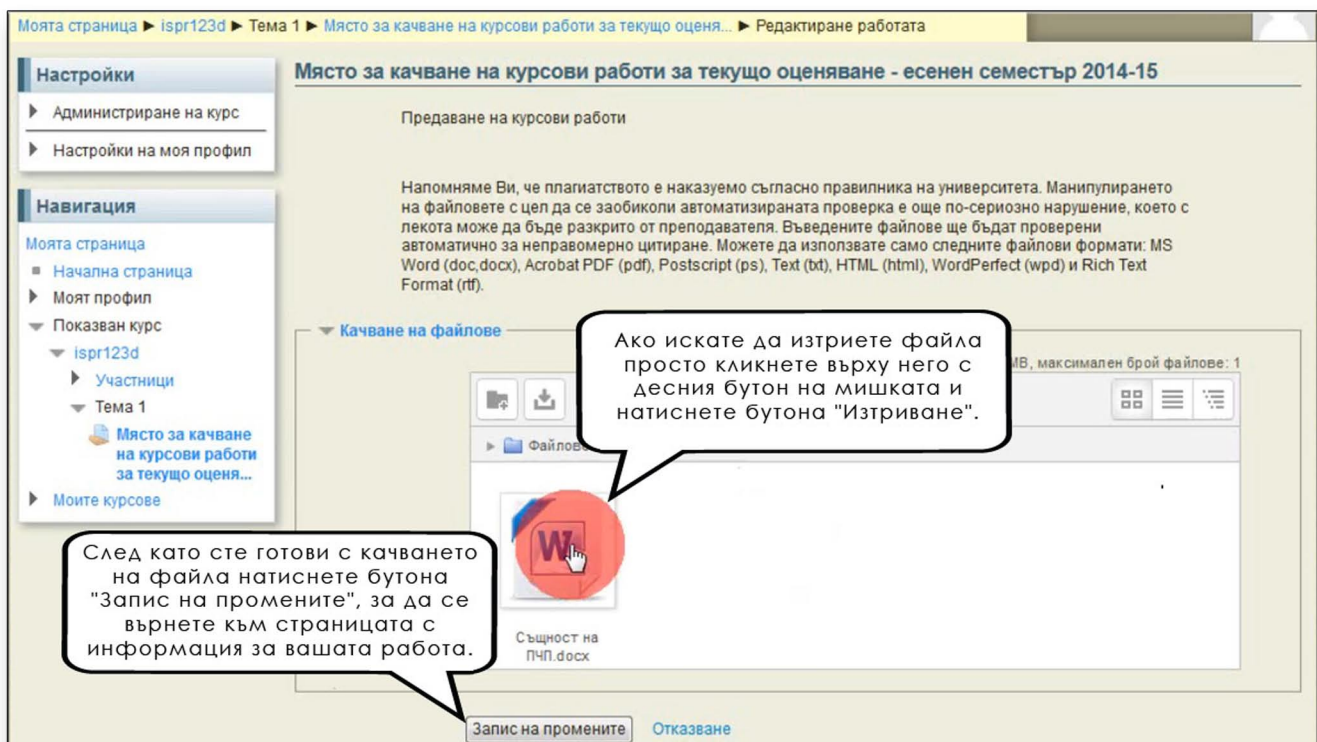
Моята страница ► ispr123d ► Тема 1 ► Място за качване на курсови работи за текущо оценя... ► Редактиране работата

Настройки
Администриране на курс
Настройки на моя профил

Навигация
Моята страница
Начална страница
Моят профил
Показван курс
ispr123d
Участници
Тема 1
Място за качване на курсови работи за текущо оценя...
Моите курсове

Място за качване на курсови работи за текущо оценяване - есенен семестър 2014-15

Предаване на курсови работи

Напомняме Ви, че плагиатството е наказуемо съгласно правилника на университета. Манипулирането на файловете с цел да се заобиколи автоматизираната проверка е още по-сериозно нарушение, което с лекота може да бъде разкрито от преподавателя. Въведените файлове ще бъдат проверени автоматично за неправомерно цитиране. Можете да използвате само следните файлови формати: MS Word (doc,docx), Acrobat PDF (pdf), Postscript (ps), Text (txt), HTML (html), WordPerfect (wpd) и Rich Text Format (rtf).

Качване на файлове

MB, максимален брой файлове: 1

Файлове

Ако искате да изтриете файла просто кликнете върху него с десния бутон на мишката и натиснете бутона "Изтриване".

След като сте готови с качването на файла натиснете бутона "Запис на промените", за да се върнете към страницата с информация за вашата работа.

Същност на ПЧП.docx

Запис на промените
Отказване